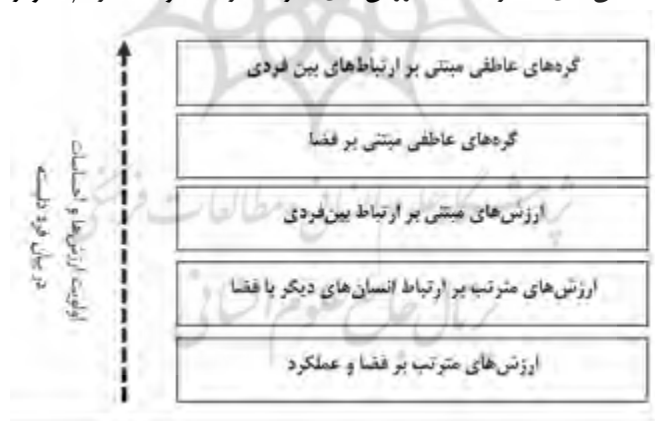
گره‌های عاطفی مبتنی بر ارتباط‌های بین فردی

گره‌های عاطفی مبتنی بر فضا

ارزش‌های مبتنی بر ارتباط بین‌فردی

ارزش‌های مترتب بر ارتباط انسان‌های دیگر با فضا

ارزش‌های مترتب بر فضا و عملکرد

اولویت ارزش‌ها و احساسات در میان خرده فرهنگ